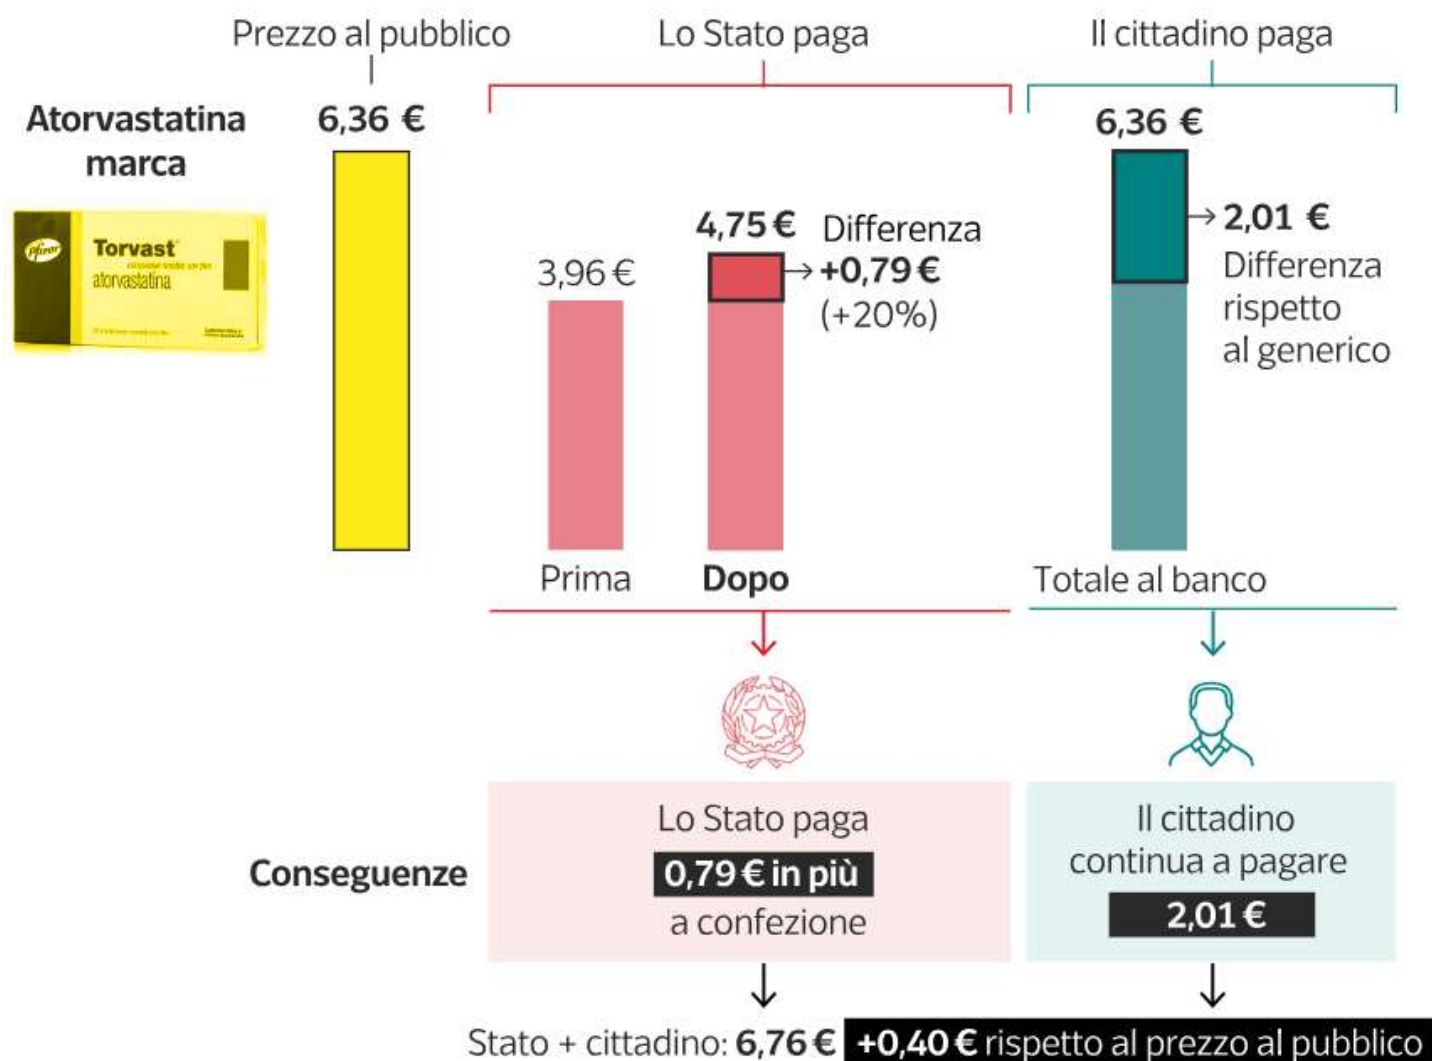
Prezzo al pubblico

Lo Stato paga

Il cittadino paga

Atorvastatina marca

Pfizer
Torvast
atorvastatina

6,36 €

3,96 €

4,75 € Differenza +0,79 € (+20%)

Prima

Dopo

6,36 €

2,01 € Differenza rispetto al generico

Totale al banco

Conseguenze

Lo Stato paga 0,79 € in più a confezione

Il cittadino continua a pagare 2,01 €

Stato + cittadino: 6,76 € +0,40 € rispetto al prezzo al pubblico